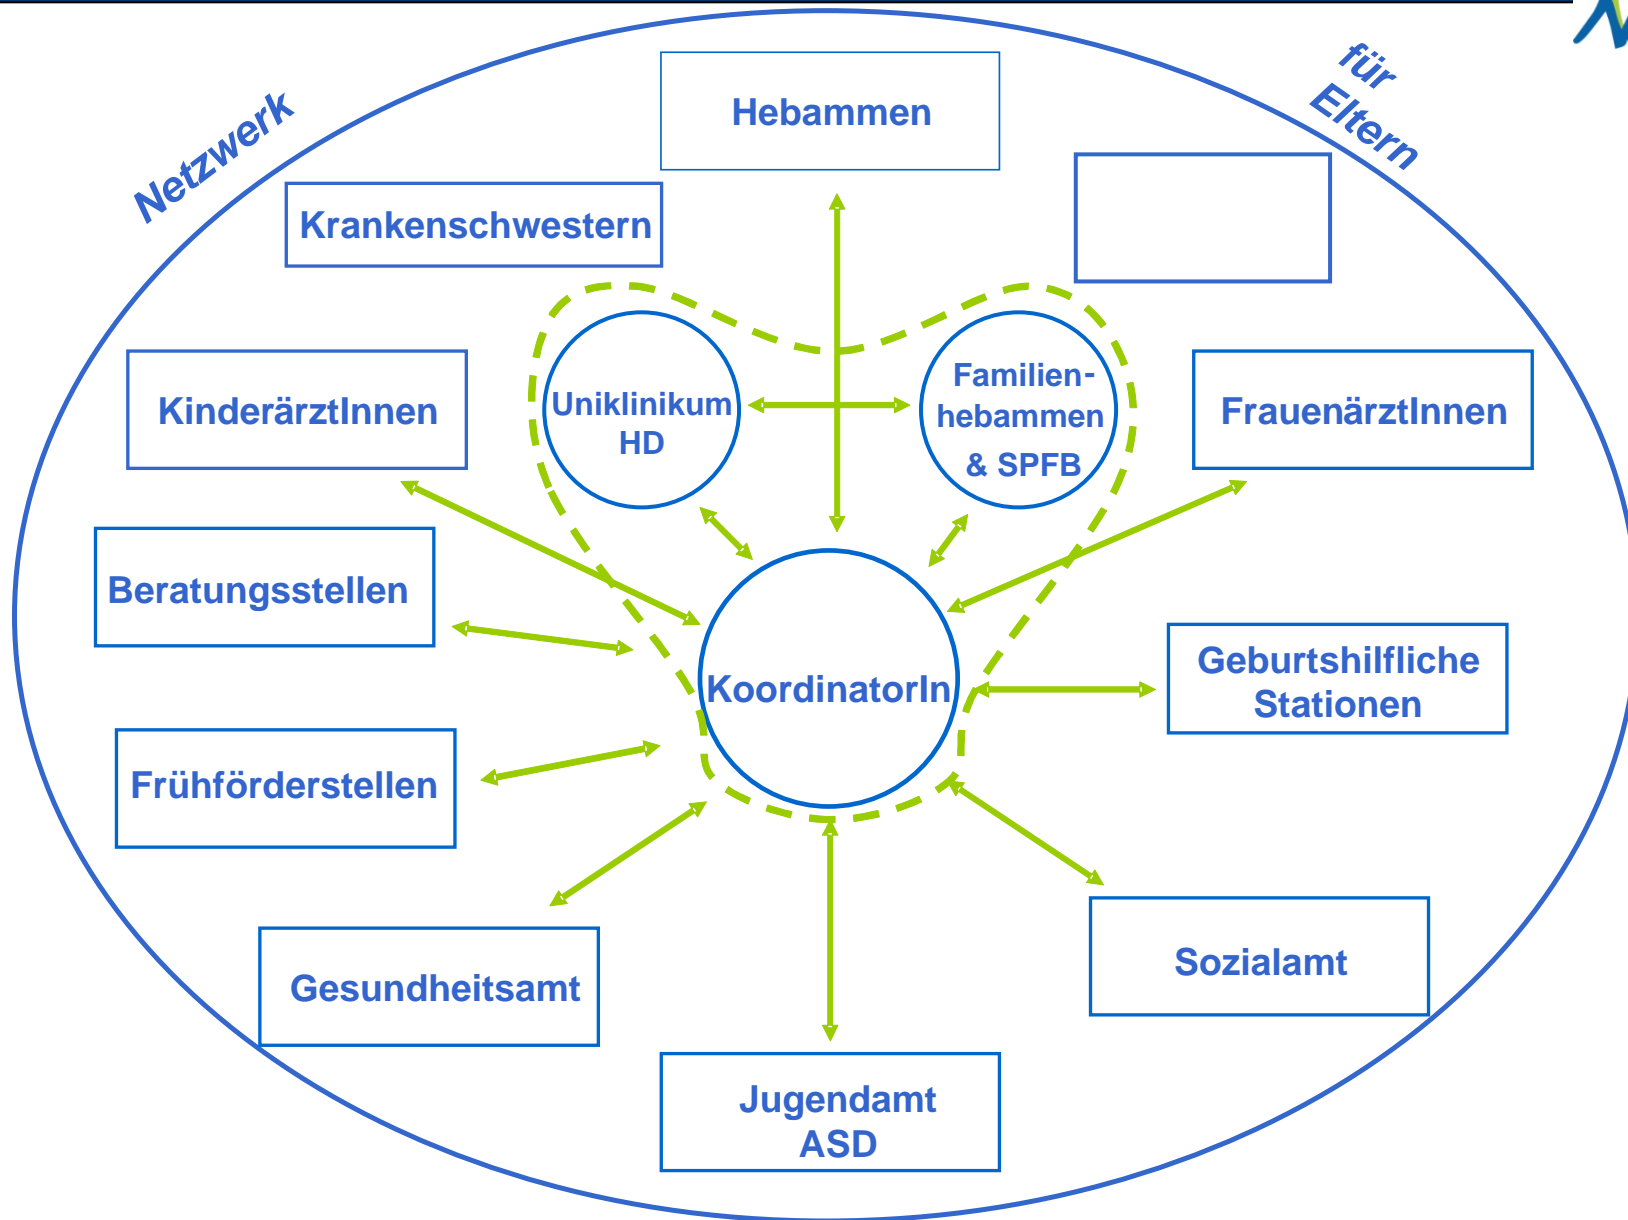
Netzwerk für Eltern

Hebammen

Krankenschwestern

Uniklinikum HD

Familienhebammen & SPFB

KinderärztInnen

FrauenärztInnen

Beratungsstellen

KoordinatorIn

Geburtshilfliche Stationen

Frühförderstellen

Gesundheitsamt

Sozialamt

Jugendamt ASD